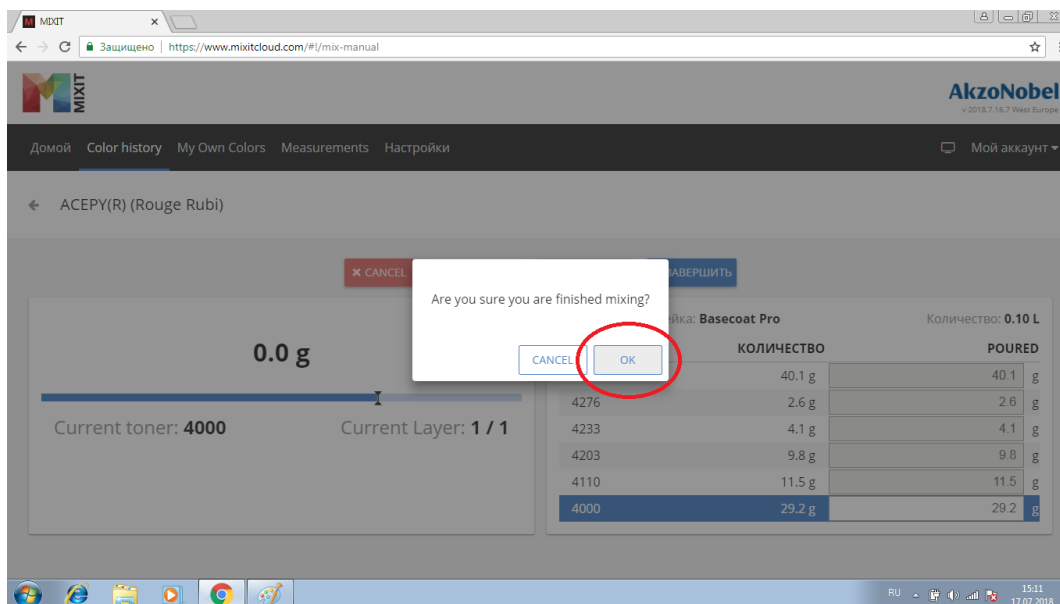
MIXIT

Защищено | https://www.mixitcloud.com/#!/mix-manual

MIXIT

AkzoNobel
v 2018.7.16.7 West Europe

Домой Color history My Own Colors Measurements Настройки

Мой аккаунт

ACEPY(R) (Rouge Rubi)

CANCEL

ЗАВЕРШИТЬ

Are you sure you are finished mixing?

CANCEL OK

0.0 g

Current toner: 4000 Current Layer: 1 / 1

йка: Basecoat Pro Количество: 0.10 L

| | КОЛИЧЕСТВО | POURED | |
|---|---|---|---|
| | 40.1 g | 40.1 | g |
| 4276 | 2.6 g | 2.6 | g |
| 4233 | 4.1 g | 4.1 | g |
| 4203 | 9.8 g | 9.8 | g |
| 4110 | 11.5 g | 11.5 | g |
| 4000 | 29.2 g | 29.2 | g |

RU 15:11 17.07.2018